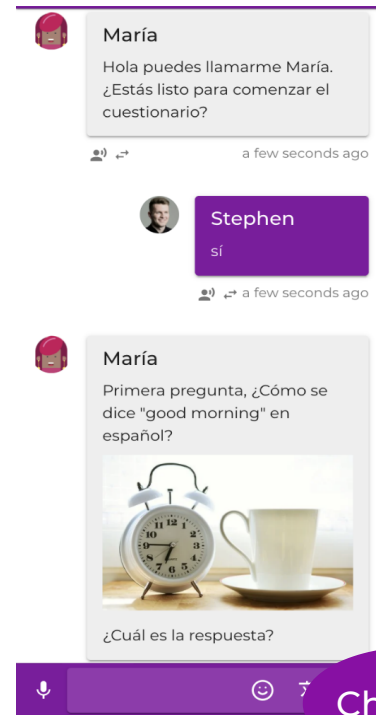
María

Hola puedes llamarme María. ¿Estás listo para comenzar el cuestionario?

a few seconds ago

Stephen

sí

a few seconds ago

María

Primera pregunta, ¿Cómo se dice "good morning" en español?

12
1
2
3
4
5
6
7
8
9
10
11

¿Cuál es la respuesta?

Ch